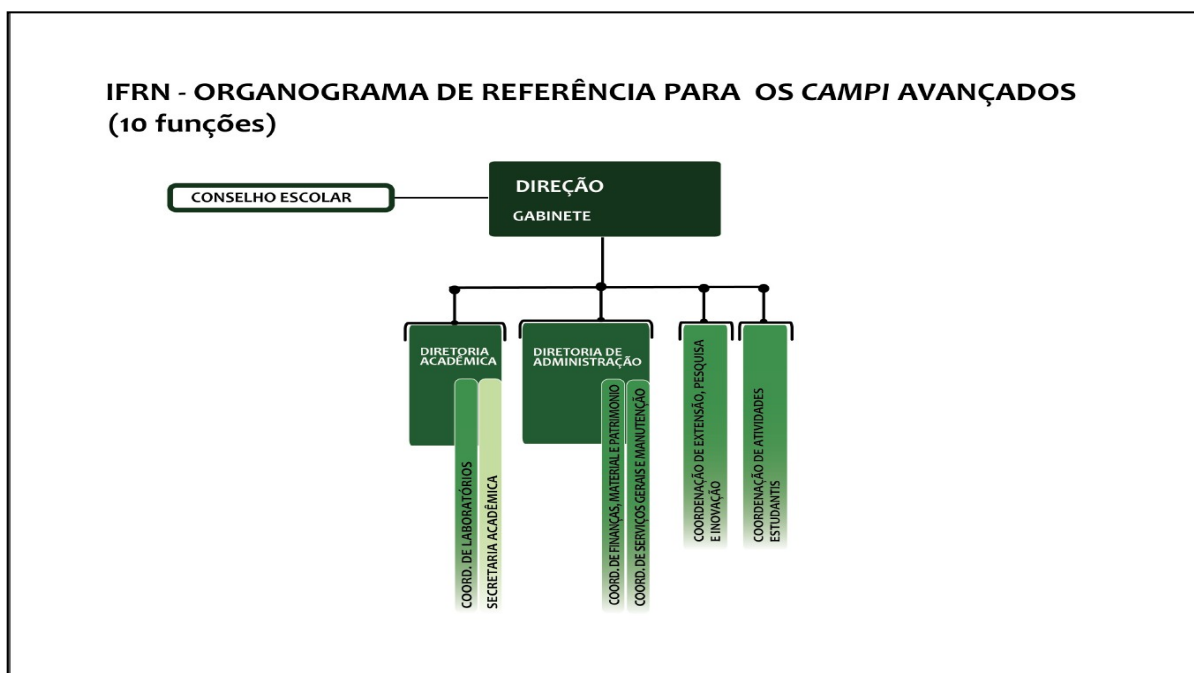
IFRN - ORGANOGRAMA DE REFERÊNCIA PARA OS *CAMPI* AVANÇADOS (10 funções)

CONSELHO ESCOLAR

DIREÇÃO

GABINETE

DIRETORIA ACADÊMICA

COORD. DE LABORATÓRIOS

SECRETARIA ACADÊMICA

DIRETORIA DE ADMINISTRAÇÃO

COORD. DE FINANÇAS, MATERIAL E PATRIMONIO

COORD. DE SERVIÇOS GERAIS E MANUTENÇÃO

COORDENAÇÃO DE EXTENSÃO, PESQUISA E INOVAÇÃO

COORDENAÇÃO DE ATIVIDADES ESTUDANTIS